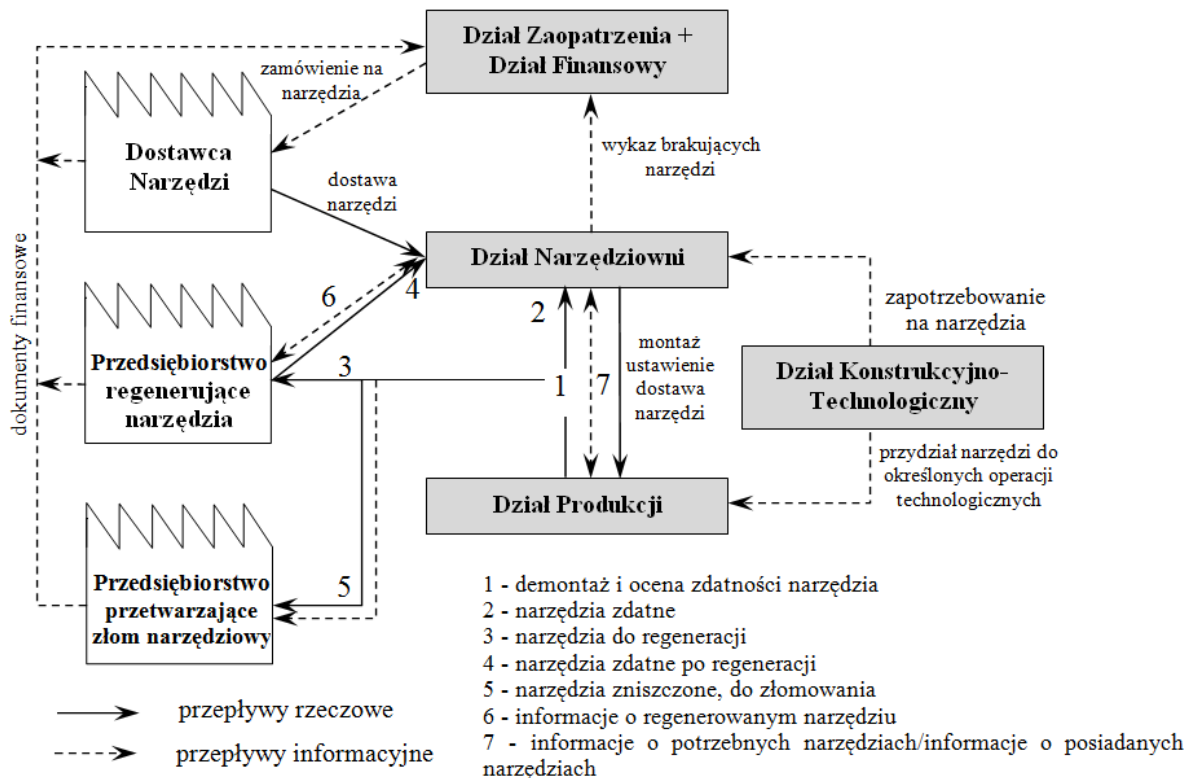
Dział Zaopatrzenia + Dział Finansowy

zamówienie na narzędzia

Dostawca Narzędzi

dostawa narzędzi

wykaz brakujących narzędzi

Dział Narzędziowni

dokumenty finansowe

6

4

2

zapotrzebowanie na narzędzia

Przedsiębiorstwo regenerujące narzędzia

3

1

7

montaż ustawienie dostawa narzędzi

Dział Konstrukcyjno-Technologiczny

przydział narzędzi do określonych operacji technologicznych

Dział Produkcji

Przedsiębiorstwo przetwarzające złom narzędziowy

5

1 - demontaż i ocena zdatności narzędzia
2 - narzędzia zdatne
3 - narzędzia do regeneracji
4 - narzędzia zdatne po regeneracji
5 - narzędzia zniszczone, do złomowania
6 - informacje o regenerowanym narzędziu
7 - informacje o potrzebnych narzędziach/informacje o posiadanych narzędziach

przepływy rzeczowe

przepływy informacyjne